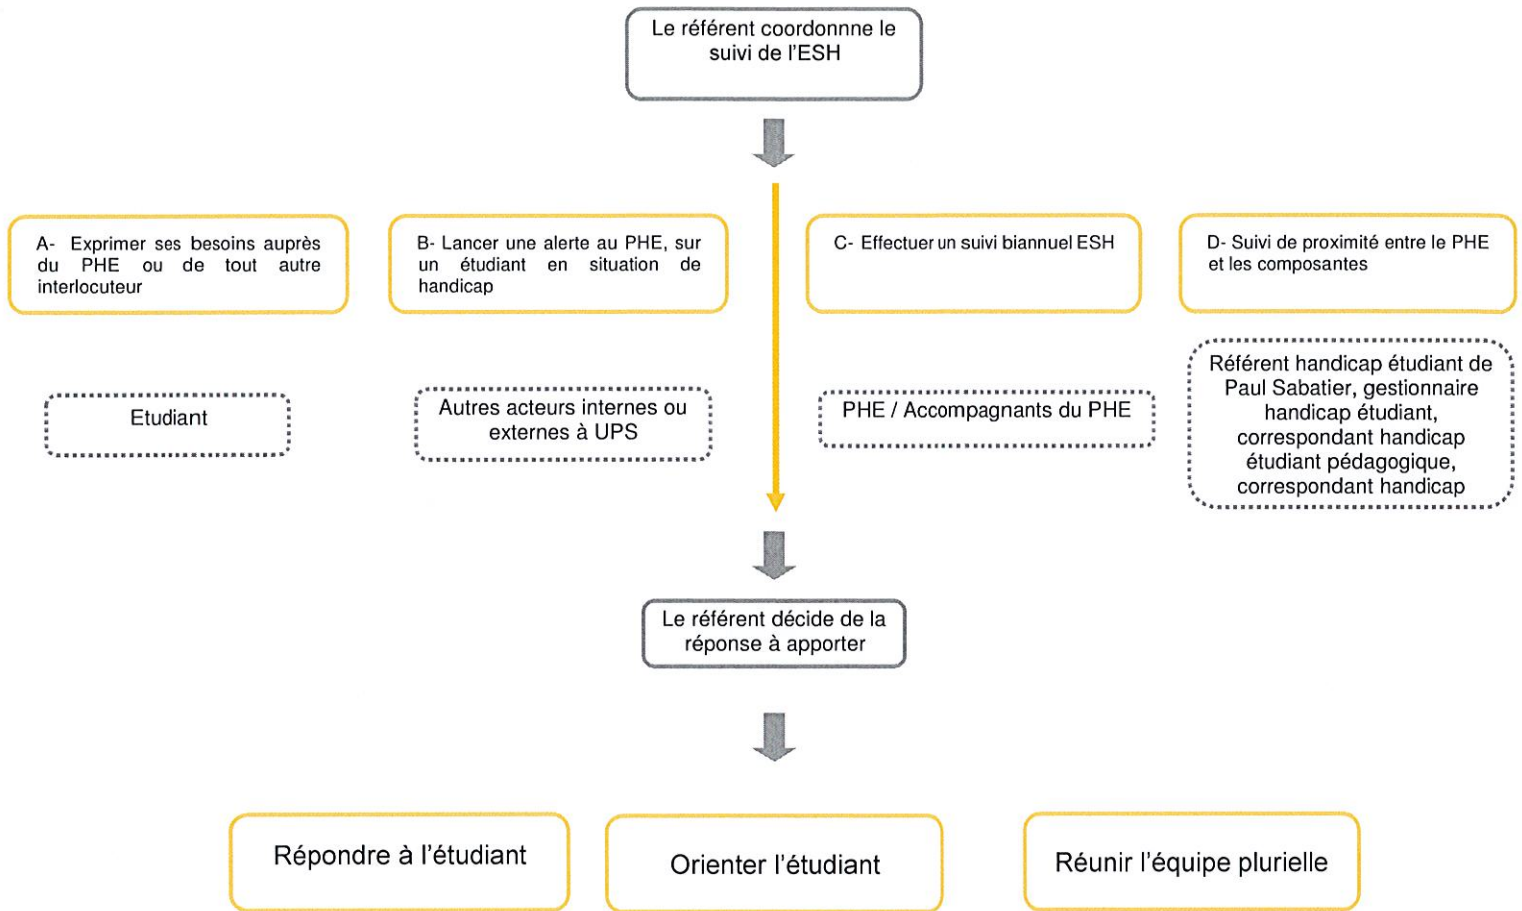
Le référent coordonne le suivi de l'ESH

A- Exprimer ses besoins auprès du PHE ou de tout autre interlocuteur

B- Lancer une alerte au PHE, sur un étudiant en situation de handicap

C- Effectuer un suivi biannuel ESH

D- Suivi de proximité entre le PHE et les composantes

Etudiant

Autres acteurs internes ou externes à UPS

PHE / Accompagnants du PHE

Référent handicap étudiant de Paul Sabatier, gestionnaire handicap étudiant, correspondant handicap étudiant pédagogique, correspondant handicap

Le référent décide de la réponse à apporter

Répondre à l'étudiant

Orienter l'étudiant

Réunir l'équipe plurielle